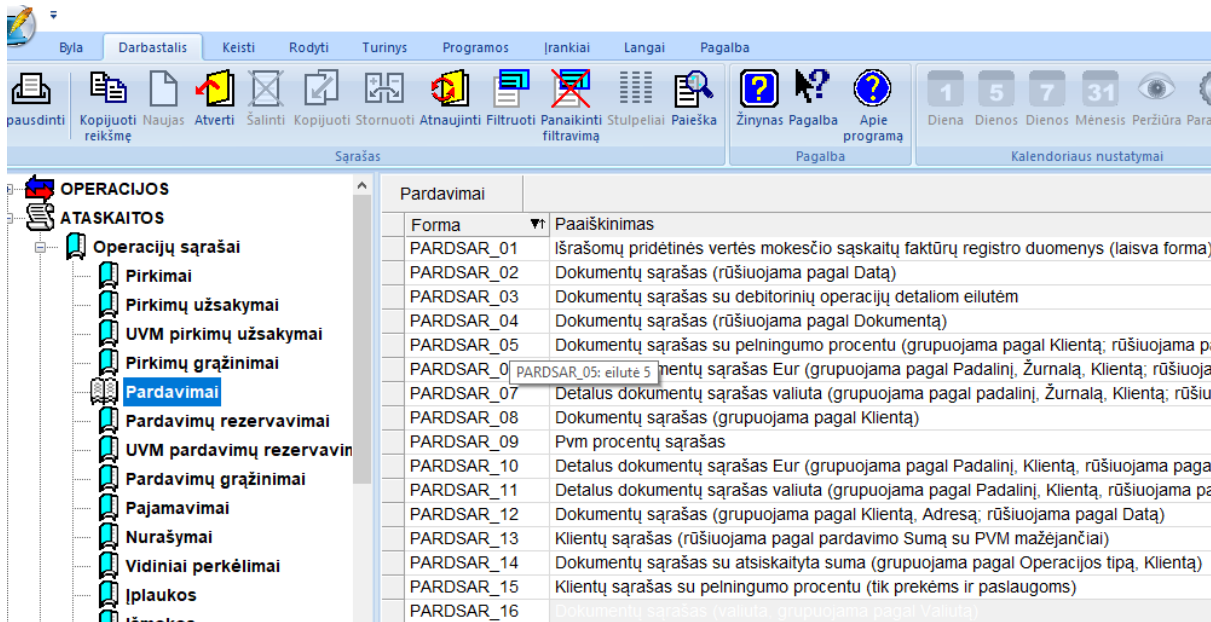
Byla Darbastalis Keisti Rodyti Turinys Programos Įrankiai Langai Pagalba

pausdinti Kopijuoti reikšmę Naujas Atverti Šalinti Kopijuoti Stornuoti Atnaujinti Filtruoti Panaikinti filtravimą Stulpeliai Paieška Žinynas Pagalba Apie programą Diena Dienos Dienos Mėnesis Peržiūra Para

Sąrašas Pagalba Kalendoriaus nustatymai

OPERACIJOS
ATASKAITOS
Operacijų sąrašai
Pirkimai
Pirkimų užsakymai
UVM pirkimų užsakymai
Pirkimų grąžinimai
Pardavimai
Pardavimų rezervavimai
UVM pardavimų rezervavin
Pardavimų grąžinimai
Pajamavimai
Nurašymai
Vidiniai perkėlimai
Įplaukos

Pardavimai

| Forma | Paaiškinimas |
|---|---|
| PARDSAR_01 | Išrašomų pridėtinės vertės mokesčio sąskaitų faktūrų registro duomenys (laisva forma) |
| PARDSAR_02 | Dokumentų sąrašas (rūšiuojama pagal Datą) |
| PARDSAR_03 | Dokumentų sąrašas su debitorinių operacijų detaliom eilutėm |
| PARDSAR_04 | Dokumentų sąrašas (rūšiuojama pagal Dokumentą) |
| PARDSAR_05 | Dokumentų sąrašas su pelningumo procentu (grupuojama pagal Klientą; rūšiuojama pa |
| PARDSAR_0 | PARDSAR_05: eilutė 5 mentų sąrašas Eur (grupuojama pagal Padalinį, Žurnalą, Klientą; rūšiuoja |
| PARDSAR_07 | Detalus dokumentų sąrašas valiuta (grupuojama pagal padalinį, Žurnalą, Klientą; rūšiu |
| PARDSAR_08 | Dokumentų sąrašas (grupuojama pagal Klientą) |
| PARDSAR_09 | Pvm procentų sąrašas |
| PARDSAR_10 | Detalus dokumentų sąrašas Eur (grupuojama pagal Padalinį, Klientą, rūšiuojama paga |
| PARDSAR_11 | Detalus dokumentų sąrašas valiuta (grupuojama pagal Padalinį, Klientą, rūšiuojama pa |
| PARDSAR_12 | Dokumentų sąrašas (grupuojama pagal Klientą, Adresą; rūšiuojama pagal Datą) |
| PARDSAR_13 | Klientų sąrašas (rūšiuojama pagal pardavimo Sumą su PVM mažėjančiai) |
| PARDSAR_14 | Dokumentų sąrašas su atsiskaityta suma (grupuojama pagal Operacijos tipą, Klientą) |
| PARDSAR_15 | Klientų sąrašas su pelningumo procentu (tik prekėms ir paslaugoms) |
| PARDSAR_16 | Dokumentų sąrašas (valiuta, grupuojama pagal Valiutą) |